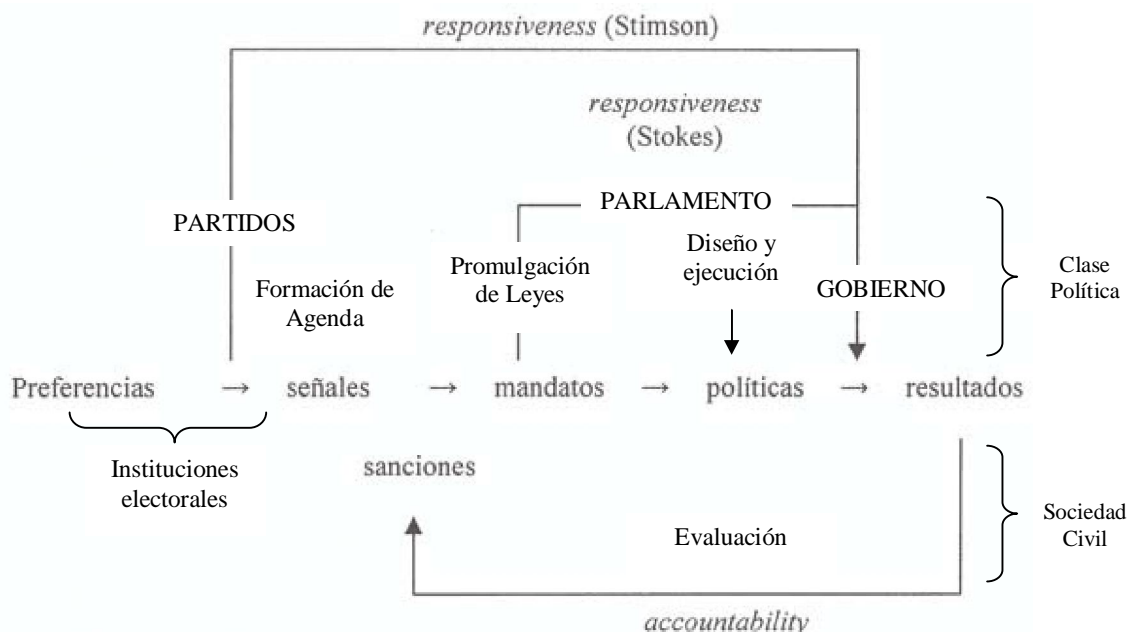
*responsiveness* (Stimson)

*responsiveness* (Stokes)

PARLAMENTO

PARTIDOS

Diseño y ejecución

Promulgación de Leyes

Formación de Agenda

GOBIERNO

Clase Política

Preferencias → señales → mandatos → políticas → resultados

Instituciones electorales

sanciones

Evaluación

Sociedad Civil

*accountability*